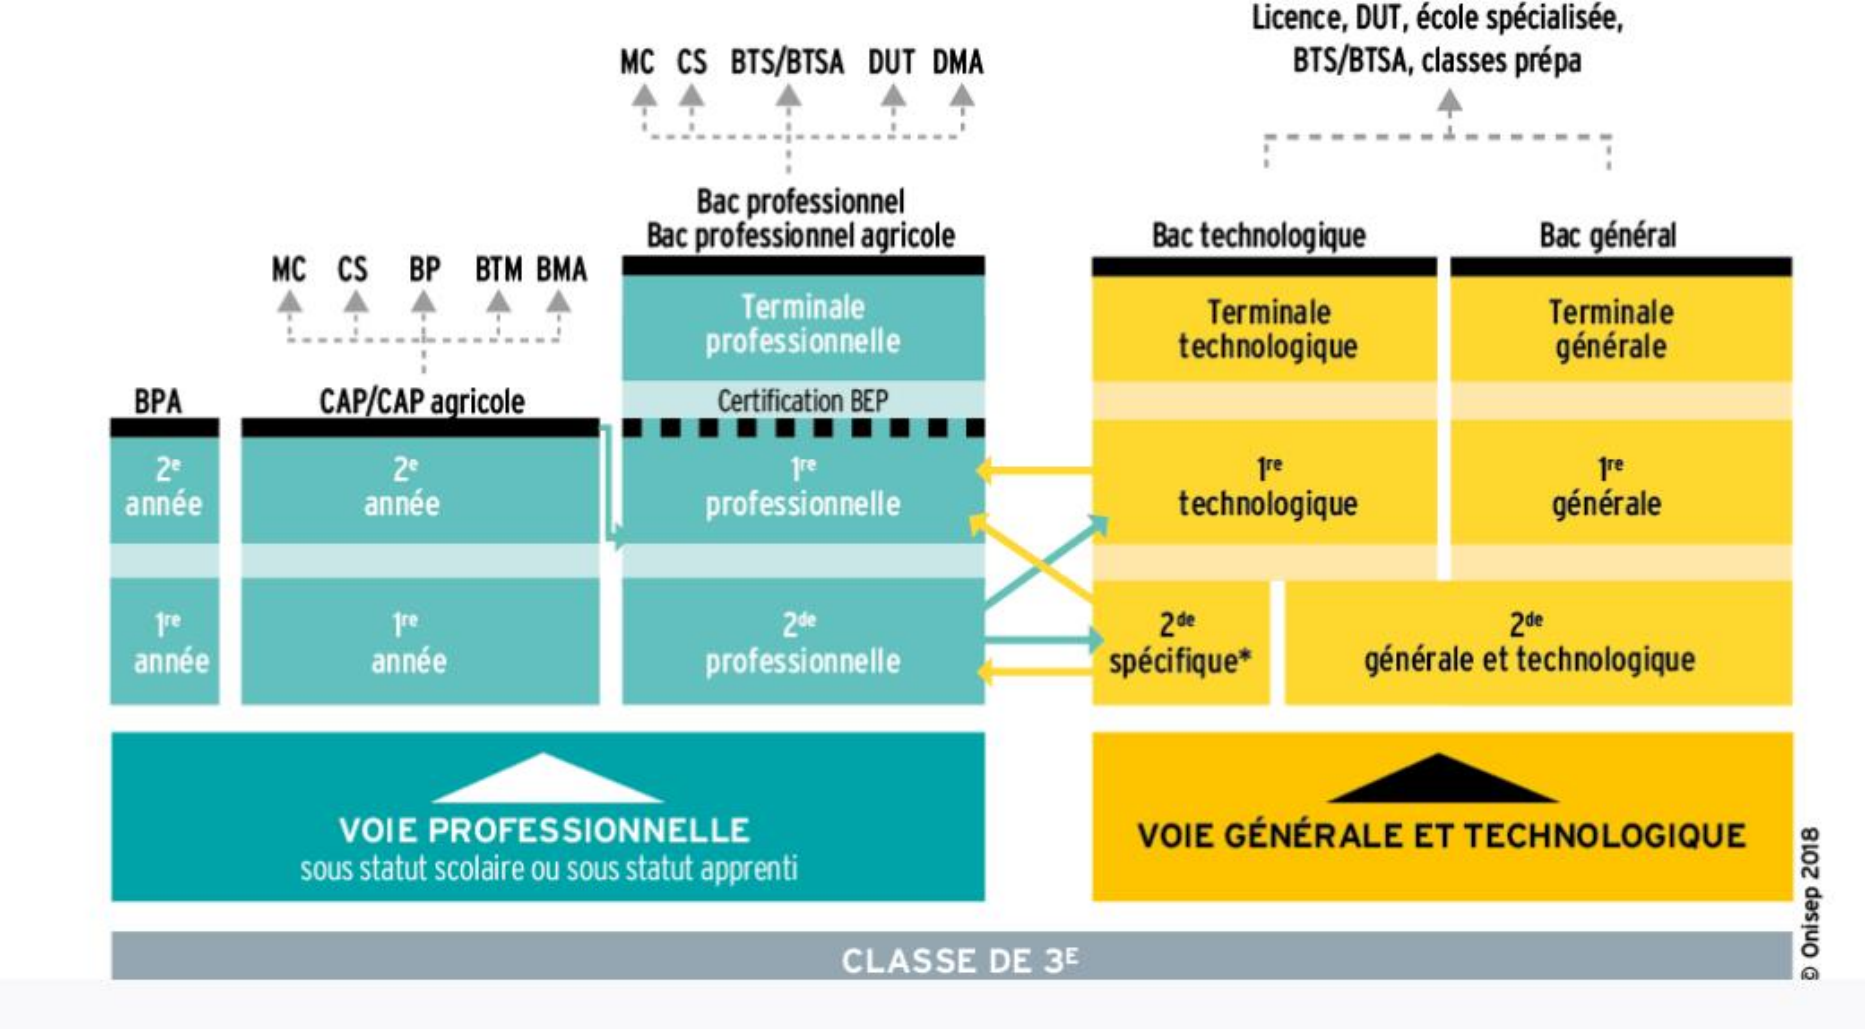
Licence, DUT, école spécialisée, BTS/BTSA, classes prépa

MC CS BTS/BTSA DUT DMA

Bac professionnel
Bac professionnel agricole

Bac technologique

Bac général

MC CS BP BTM BMA

BPA

CAP/CAP agricole

Terminale professionnelle

Certification BEP

Terminale technologique

Terminale générale

$2^e$ année

$2^e$ année

$1^{re}$ professionnelle

$1^{re}$ technologique

$1^{re}$ générale

$1^{re}$ année

$1^{re}$ année

$2^{de}$ professionnelle

$2^{de}$ spécifique*

$2^{de}$ générale et technologique

VOIE PROFESSIONNELLE
sous statut scolaire ou sous statut apprenti

VOIE GÉNÉRALE ET TECHNOLOGIQUE

CLASSE DE $3^E$

© Onisep 2018